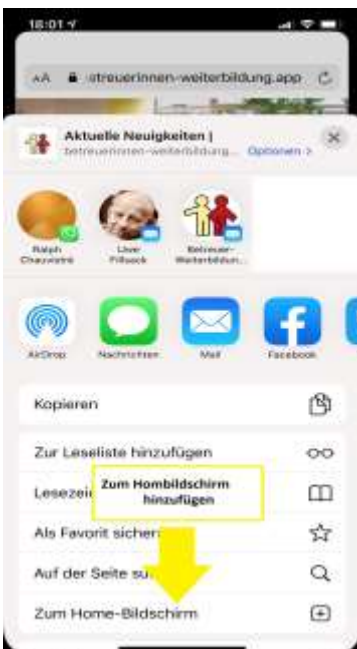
18:01

AA 🔒 treuerinnen-weiterbildung.app

Aktuelle Neuigkeiten | betreuerinnen-weiterbildung... Optionen >

Ralph Chauvistré

Uwe Fillbeck

Betreuer-Weiterbildun...

AirDrop

Nachrichten

Mail

Facebook

Kopieren

Zur Leseliste hinzufügen

Lesezei

Zum Hombildschirm hinzufügen

Als Favorit sichern

Auf der Seite su

Zum Home-Bildschirm